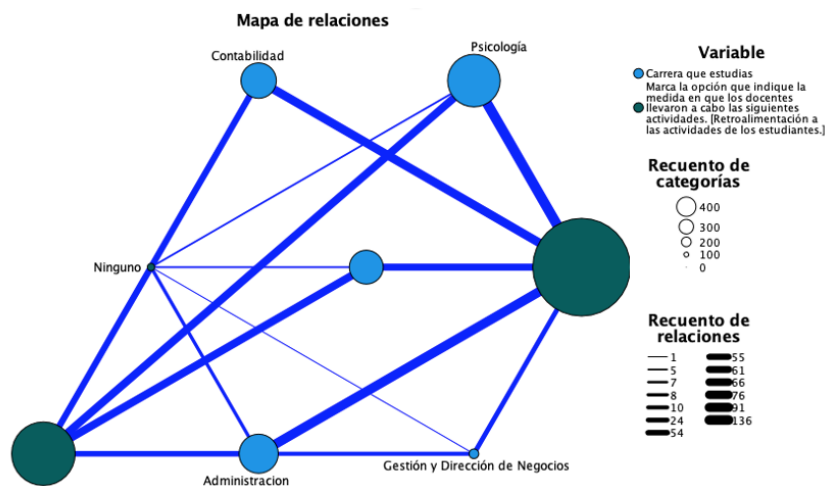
Mapa de relaciones

Contabilidad

Psicología

Ninguno

Administracion

Gestión y Dirección de Negocios

Variable

Carrera que estudias

Marca la opción que indique la medida en que los docentes llevaron a cabo las siguientes actividades. [Retroalimentación a las actividades de los estudiantes.]

Recuento de categorías

400
300
200
100
0

Recuento de relaciones

1
5
7
8
10
24
54
55
61
66
76
91
136